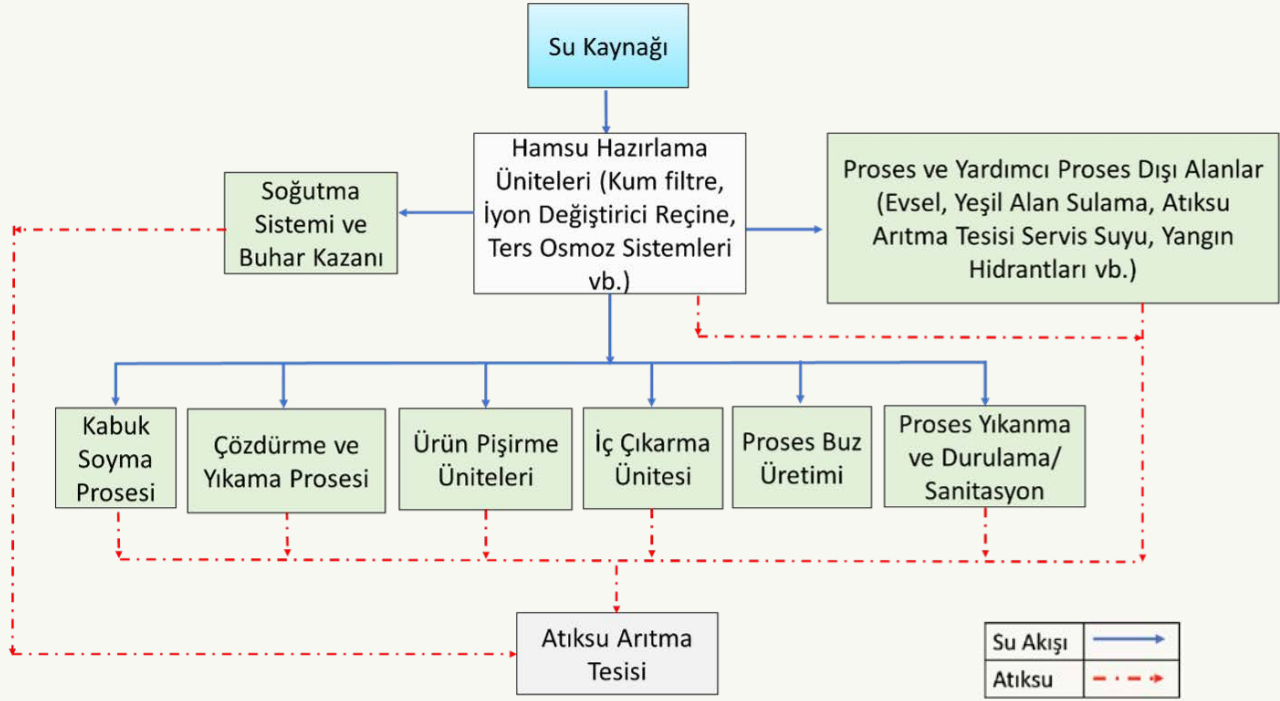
Su Kaynağı

Hamsu Hazırlama Üniteleri (Kum filtre, İyon Değiştirici Reçine, Ters Osmoz Sistemleri vb.)

Soğutma Sistemi ve Buhar Kazanı

Proses ve Yardımcı Proses Dışı Alanlar (Evsel, Yeşil Alan Sulama, Atıksu Arıtma Tesisi Servis Suyu, Yangın Hidrantları vb.)

Kabuk Soyma Prosesi

Çözdürme ve Yıkama Prosesi

Ürün Pişirme Üniteleri

İç Çıkarma Ünitesi

Proses Buz Üretimi

Proses Yıkanma ve Durulama/ Sanitasyon

Atıksu Arıtma Tesisi

| Su Akışı | |
|---|---|
| Atıksu | |